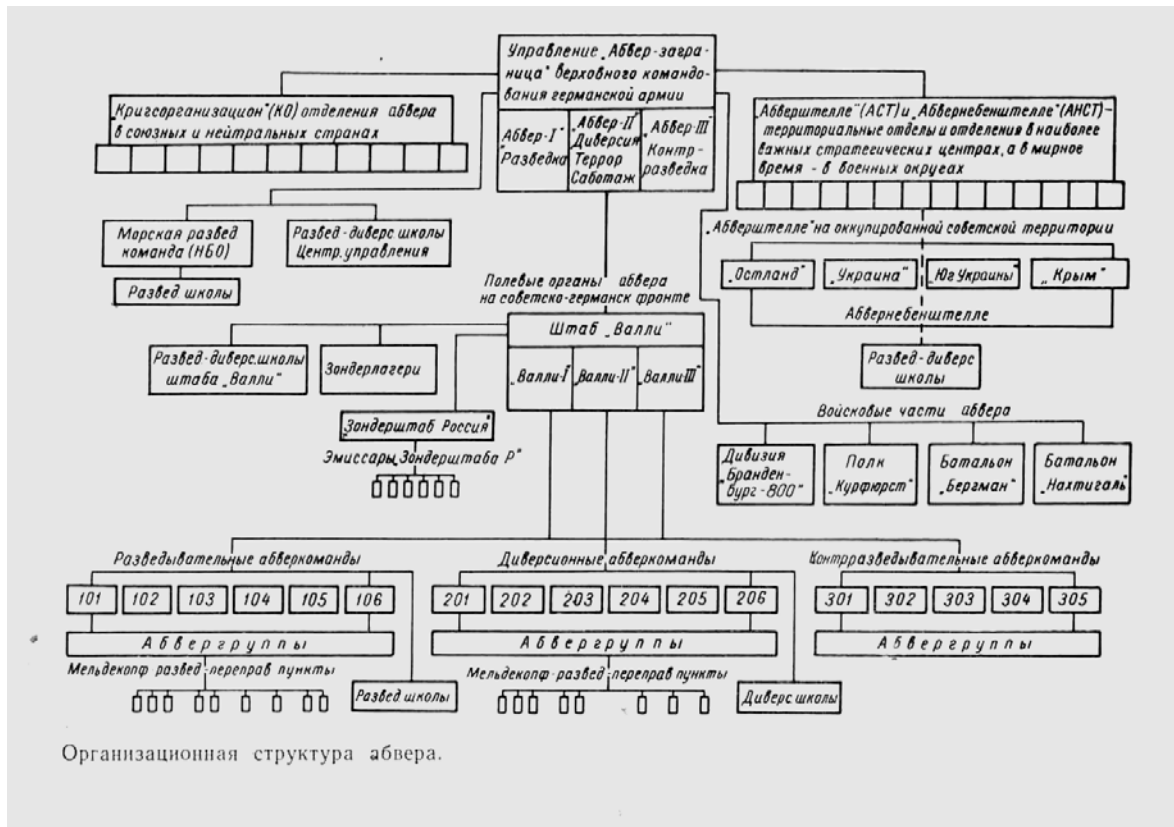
Управление „Аббер-заграница" верховного командования германской армии

Аббер-I" Разведка

Аббер-II" Диверсия Террор Саботаж

Аббер-III" Контрразведка

„Кригсорганизацион" (КО) отделения аббера в союзных и нейтральных странах

„Абберштелле" (АСТ) и „Абберне бенштелле" (АНСТ) – территориальные отделы и отделения в наиболее важных стратегических центрах, а в мирное время - в военных округах

Морская развед команда (НБО)

Развед-диверс школы Центр. управления

Развед школы

„Абберштелле" на оккупированной советской территории

„Остланд"

„Украина"

„Юг Украины"

„Крым"

Аббернебенштелле

Развед-диверс школы

Полевые органы аббера на советско-германск фронте

Штаб „Валли"

„Валли-I"

„Валли-II"

„Валли-III"

Развед-диверс. школы штаба „Валли"

Зондерлагери

„Зондерштаб Россия"

Эмиссары Зондерштаба Р"

Войсковые части аббера

Дивизия „Бранденбург-800"

Полк „Курфюрст"

Батальон „Бергман"

Батальон „Нахтигаль"

Разведывательные абберкоманды

101 102 103 104 105 106

Аббергруппы

Мельдекопф развед-переправ пункты

Развед школы

Диверсионные абберкоманды

201 202 203 204 205 206

Аббергруппы

Мельдекопф-развед-переправ пункты

Диверс школы

Контрразведывательные абберкоманды

301 302 303 304 305

Аббергруппы

Организационная структура абвера.